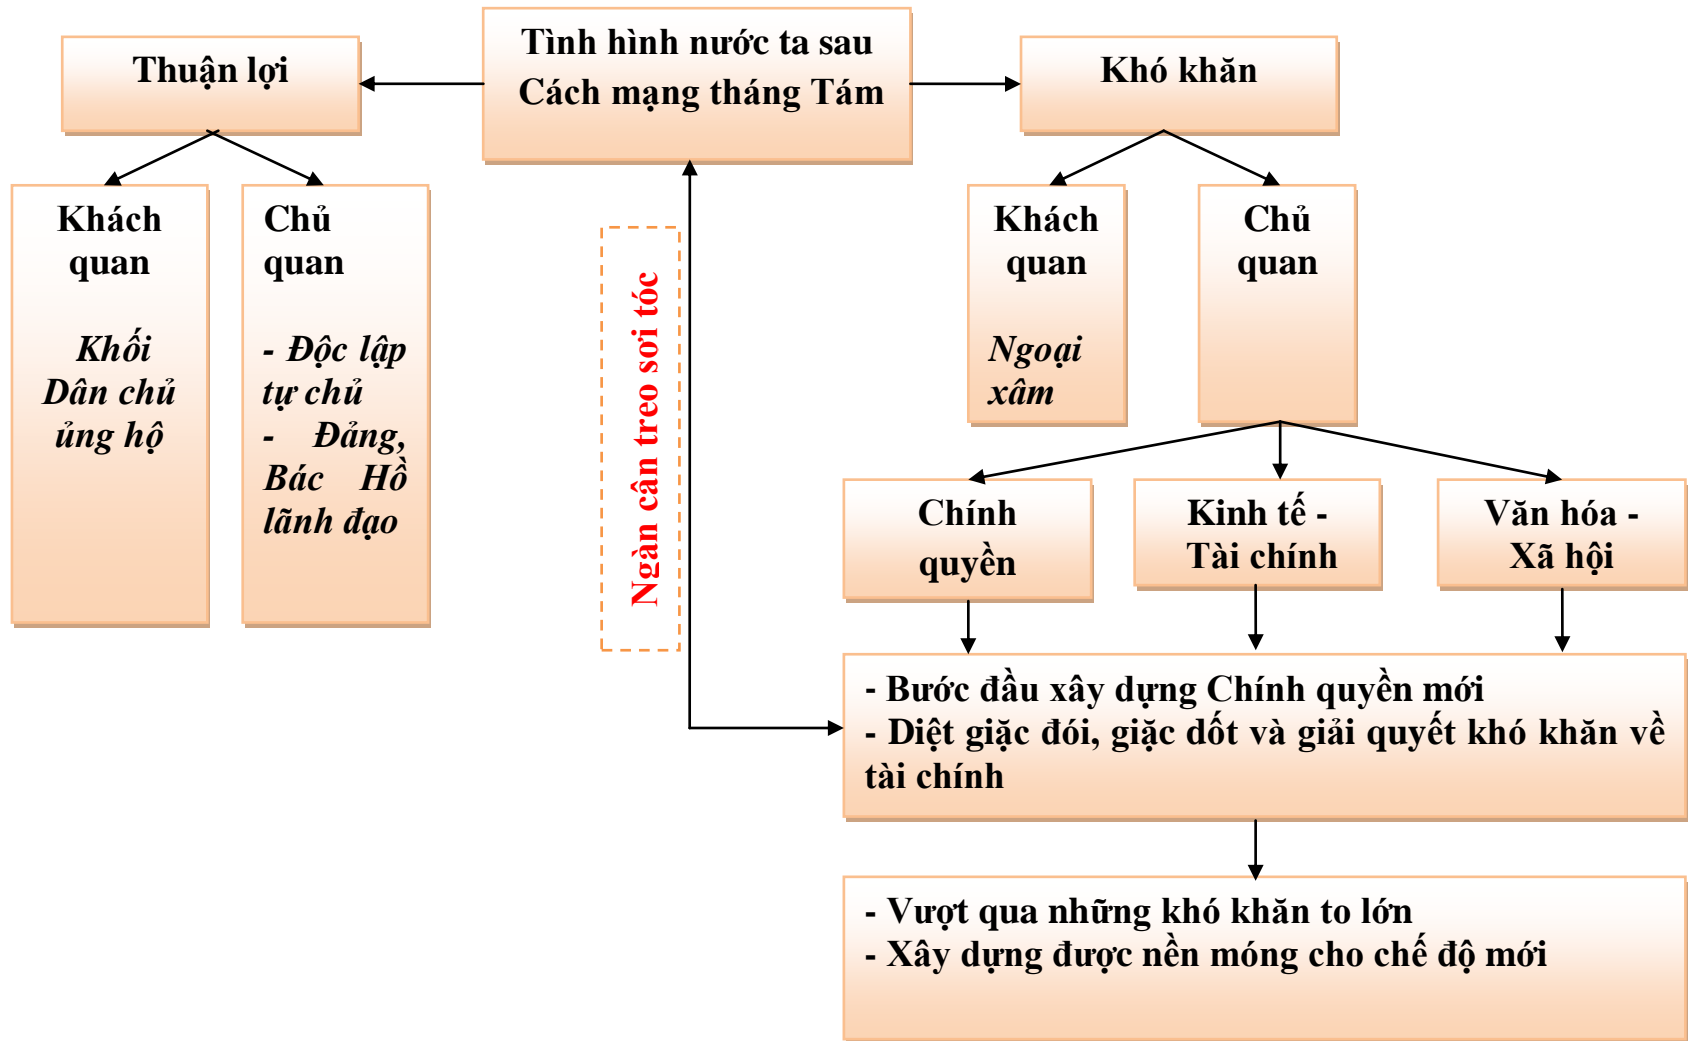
Tình hình nước ta sau Cách mạng tháng Tám

Thuận lợi

Khó khăn

Khách quan

Khối Dân chủ ủng hộ

Chủ quan

- Độc lập tự chủ
- Đảng, Bác Hồ lãnh đạo

Ngàn cân treo sợi tóc

Khách quan

Ngoại xâm

Chủ quan

Chính quyền

Kinh tế - Tài chính

Văn hóa - Xã hội

- Bước đầu xây dựng Chính quyền mới
- Diệt giặc đói, giặc dốt và giải quyết khó khăn về tài chính

- Vượt qua những khó khăn to lớn
- Xây dựng được nền móng cho chế độ mới